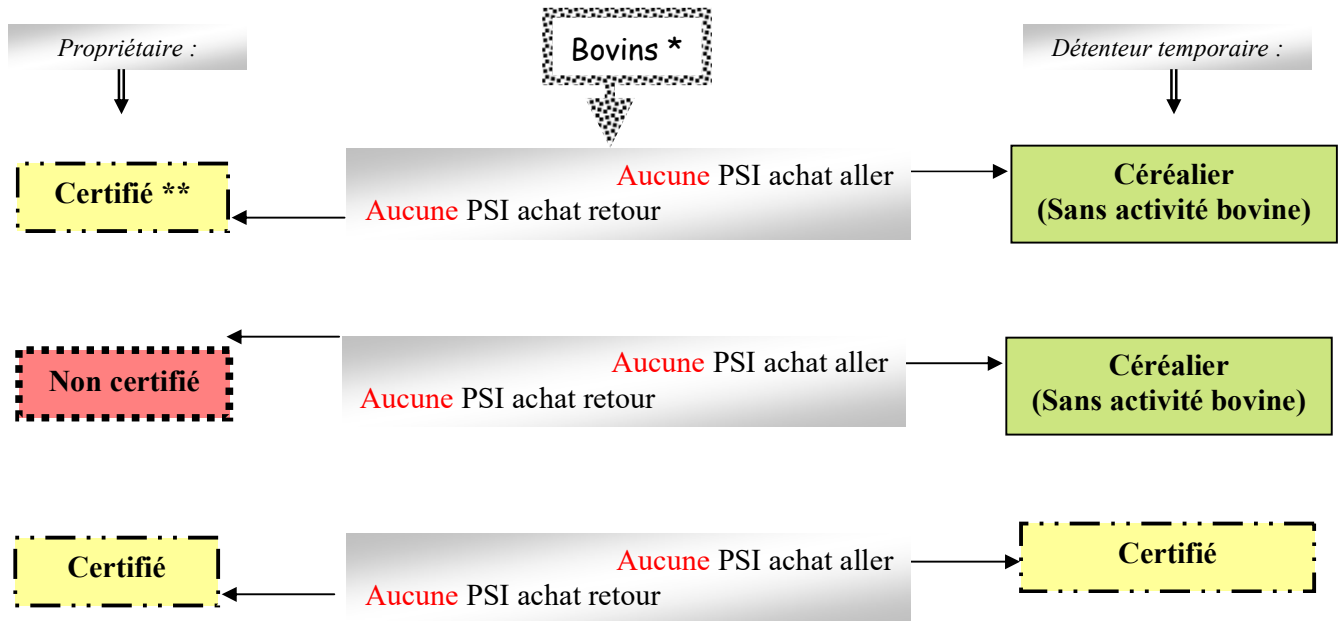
Propriétaire :

Bovins *

Détenteur temporaire :

Certifié **

Aucune PSI achat aller
Aucune PSI achat retour

Céréalier
(Sans activité bovine)

Non certifié

Aucune PSI achat aller
Aucune PSI achat retour

Céréalier
(Sans activité bovine)

Certifié

Aucune PSI achat aller
Aucune PSI achat retour

Certifié